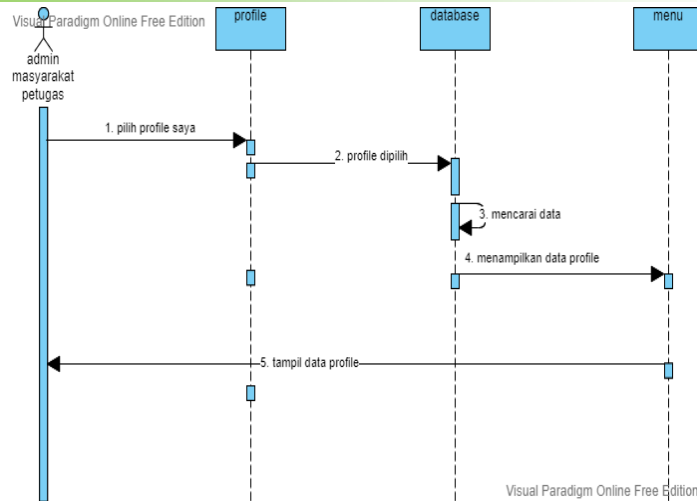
Visual Paradigm Online Free Edition

admin
masyarakat
petugas

profile

database

menu

1. pilih profile saya

2. profile dipilih

3. mencarai data

4. menampilkan data profile

5. tampil data profile

Visual Paradigm Online Free Edition